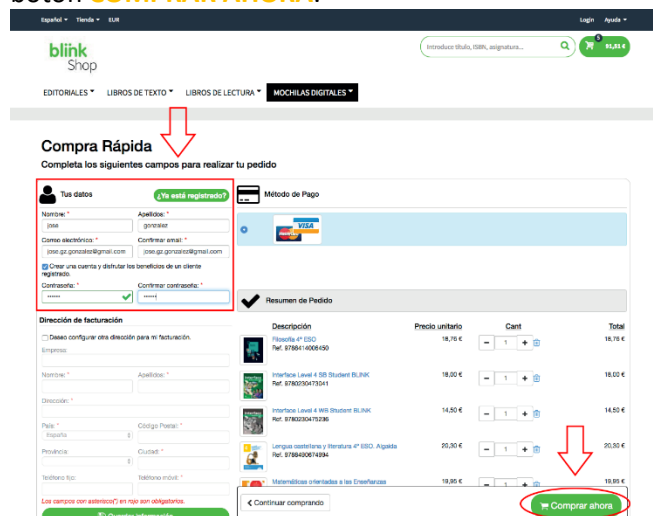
botón COMPRAR AHORA.

Español ▾ Tienda ▾ EUR

Login Ayuda ▾

blink Shop

Introduce título, ISBN, asignatura...

5 85,05 €

EDITORIALES ▾ LIBROS DE TEXTO ▾ LIBROS DE LECTURA ▾ MOCHILAS DIGITALES ▾

Compra Rápida

Completa los siguientes campos para realizar tu pedido

Tus datos

¿Ya está registrado?

Nombre: *
jose

Apellidos: *
gonzalez

Correo electrónico: *
jose.gz.gonzalez@gmail.com

Confirmar email: *
jose.gz.gonzalez@gmail.com

Crear una cuenta y disfrutar los beneficios de un cliente registrado.

Contraseña: *
••••••

Confirmar contraseña: *
••••••

Dirección de facturación

Deseo configurar otra dirección para mi facturación.

Empresa:

Nombre: *

Apellidos: *

Dirección: *

País: *
España

Código Postal: *

Provincia:

Ciudad: *

Teléfono fijo:

Teléfono móvil: *

Los campos con asterisco(*) en rojo son obligatorios.

Método de Pago

VISA

Resumen de Pedido

| Descripción | Precio unitario | Cant | Total |
|---|---|---|---|
| Filosofía 4º ESO Ref. 9788414008450 | 18,76 € | 1 | 18,76 € |
| Interface Level 4 SB Student BLINK Ref. 9780230473041 | 18,00 € | 1 | 18,00 € |
| Interface Level 4 WB Student BLINK Ref. 9780230475236 | 14,50 € | 1 | 14,50 € |
| Lengua castellana y literatura 4º ESO. Algaida Ref. 9788490674994 | 20,30 € | 1 | 20,30 € |
| Matemáticas orientadas a las Enseñanzas | 19,95 € | 1 | 19,95 € |

Continuar comprando

Comprar ahora